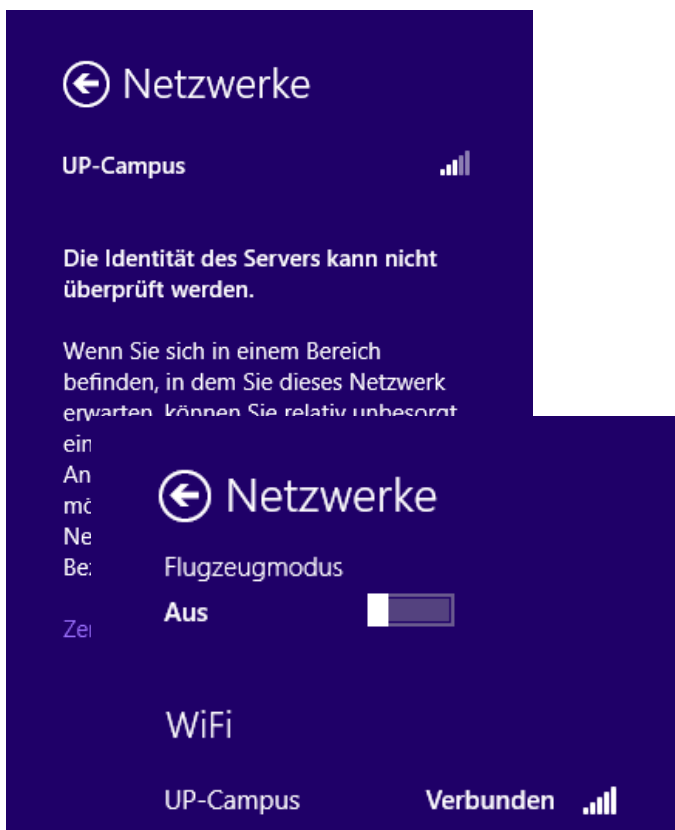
Netzwerke

UP-Campus

Die Identität des Servers kann nicht überprüft werden.

Wenn Sie sich in einem Bereich befinden, in dem Sie dieses Netzwerk erwarten, können Sie relativ unbesorgt ein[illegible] An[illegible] mö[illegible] Ne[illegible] Be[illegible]

Ze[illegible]

Netzwerke

Flugzeugmodus

Aus

WiFi

UP-Campus Verbunden